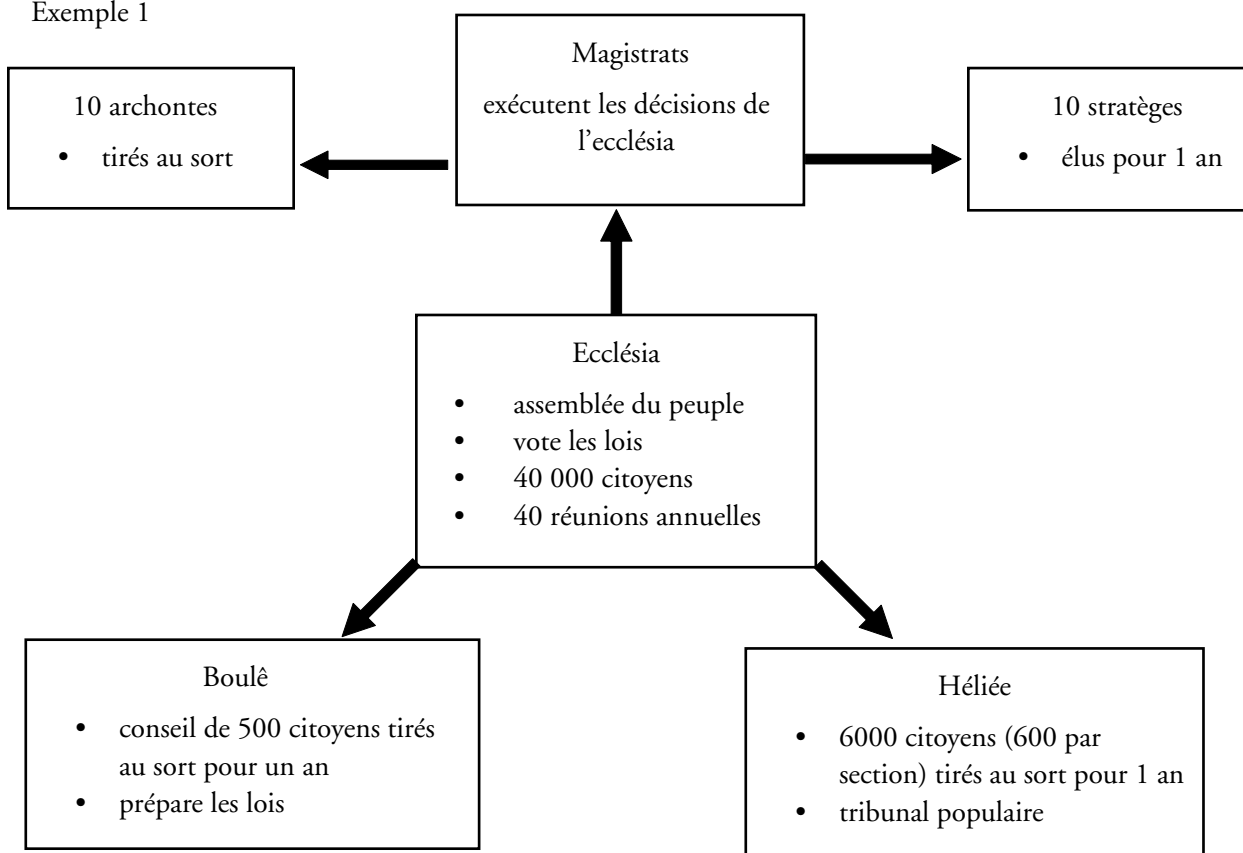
Exemple 1

10 archontes
- tirés au sort

Magistrats
exécutent les décisions de l'ecclésia

10 stratèges
- élus pour 1 an

Ecclésia
- assemblée du peuple
- vote les lois
- 40 000 citoyens
- 40 réunions annuelles

Boulê
- conseil de 500 citoyens tirés au sort pour un an
- prépare les lois

Héliée
- 6000 citoyens (600 par section) tirés au sort pour 1 an
- tribunal populaire